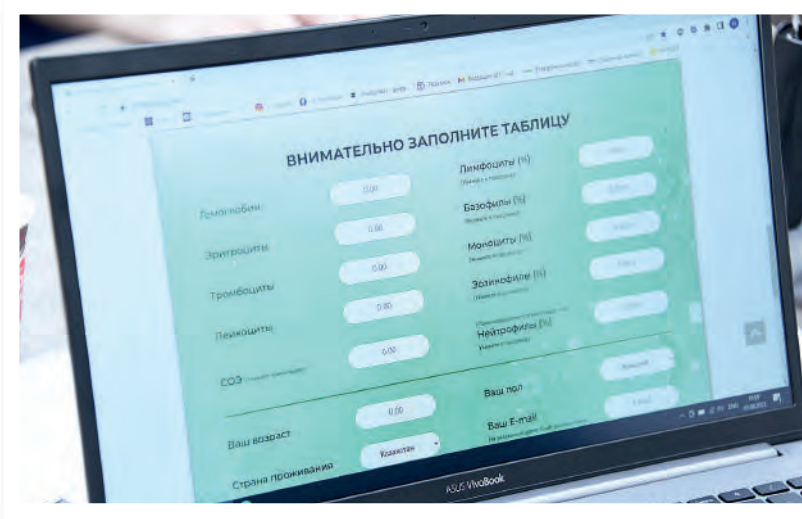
ВНИМАТЕЛЬНО ЗАПОЛНИТЕ ТАБЛИЦУ

Гемоглобин
0.00

Эритроциты
0.00

Тромбоциты
0.00

Лейкоциты
0.00

СОЭ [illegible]
0.00

Лимфоциты (%)
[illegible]

Базофилы (%)
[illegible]

Моноциты (%)
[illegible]

Эозинофилы (%)
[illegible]

Нейтрофилы (%)
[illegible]

Ваш возраст
0.00

Страна проживания
Казахстан

Ваш пол
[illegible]

Ваш E-mail
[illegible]

ASUS VivoBook